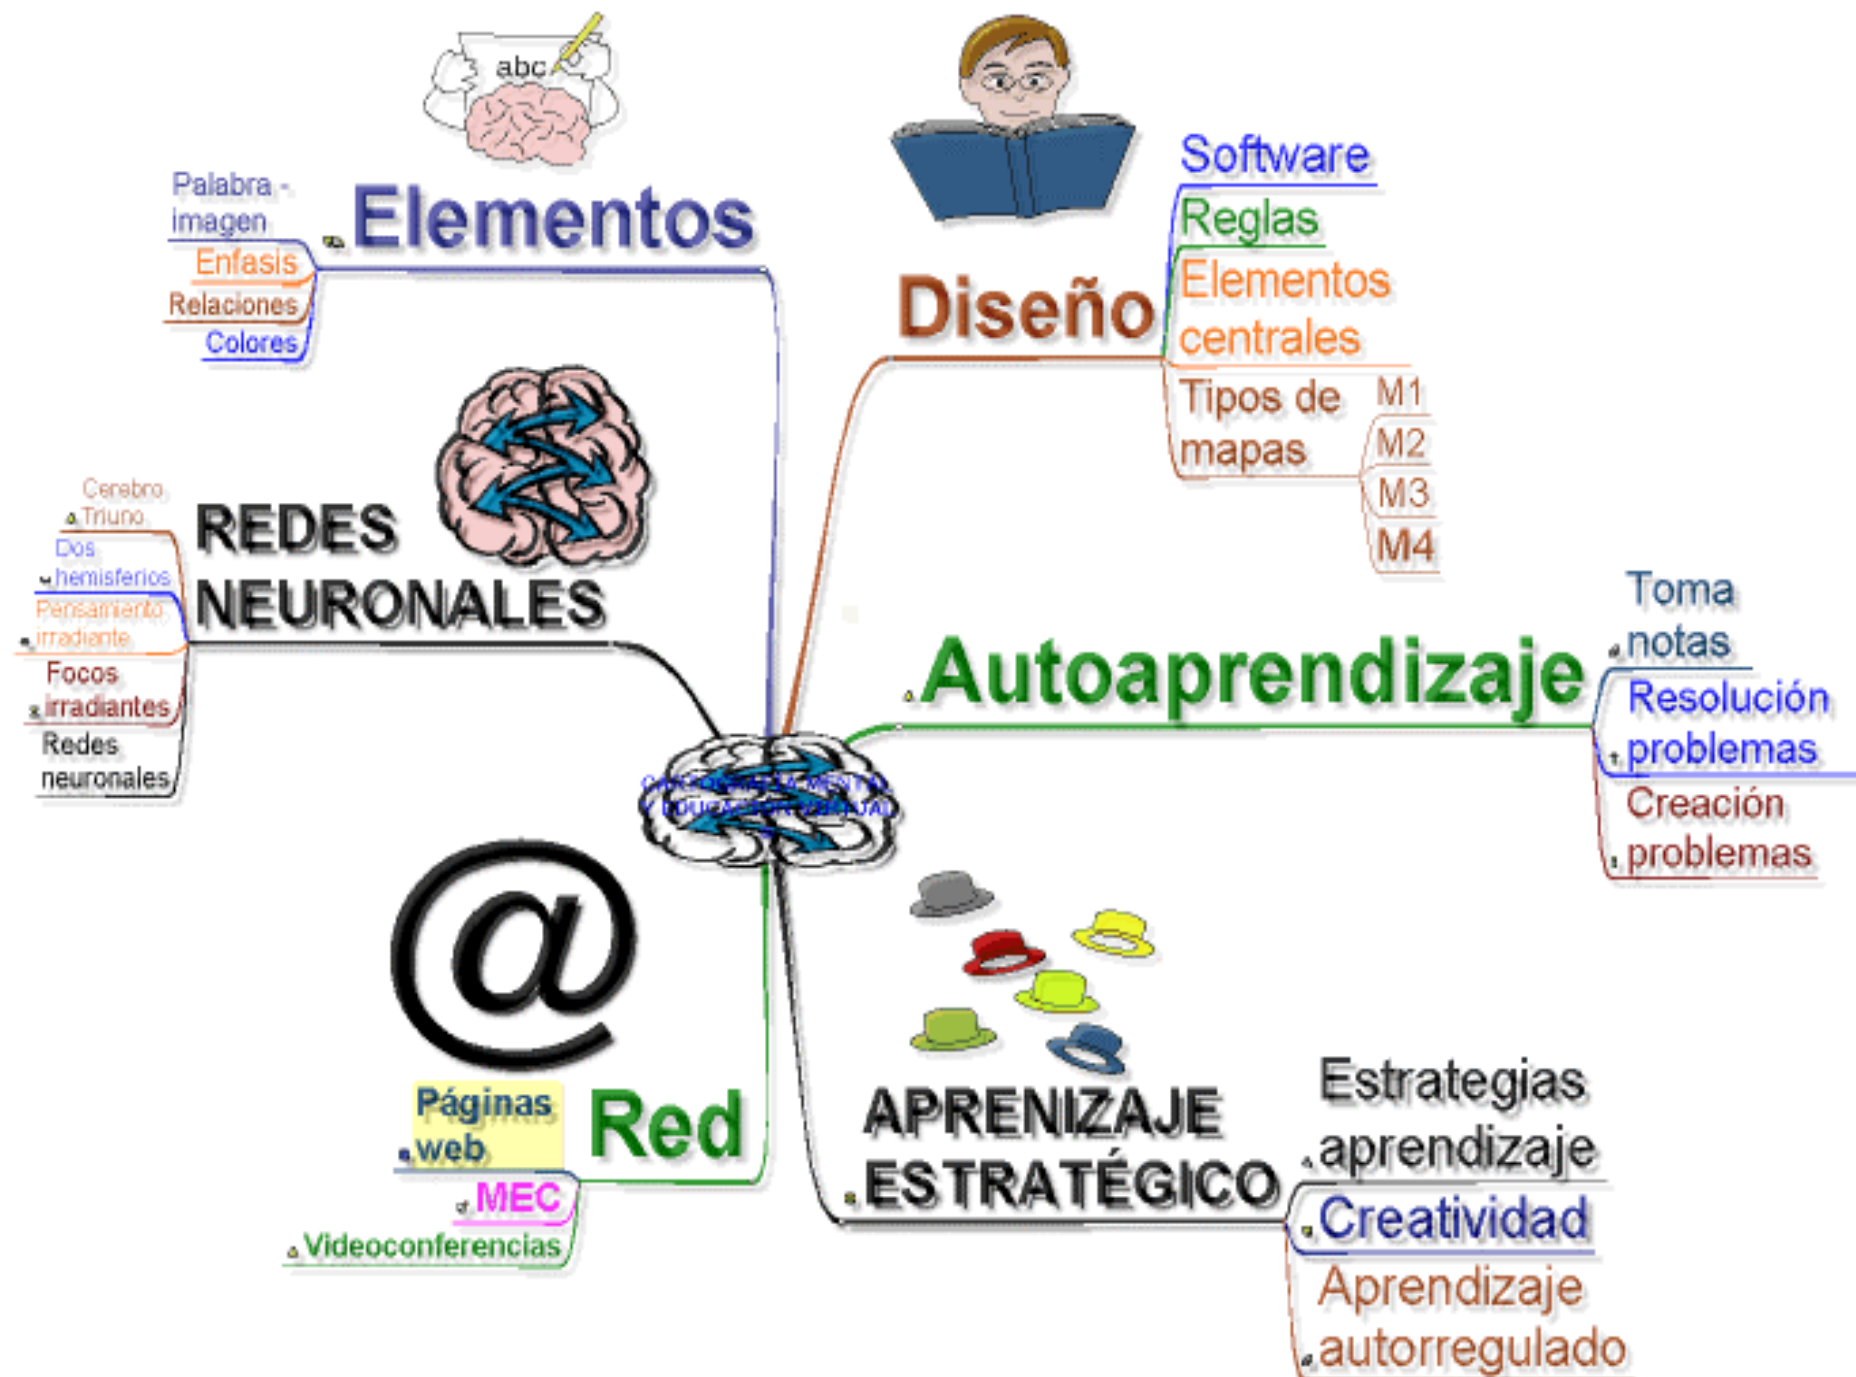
abc

Elementos

Palabra - imagen

Enfasis

Relaciones

Colores

Diseño

Software

Reglas

Elementos centrales

Tipos de mapas

M1

M2

M3

M4

REDES NEURONALES

Cerebro Triuno

Dos hemisferios

Pensamiento irradiante

Focos irradiantes

Redes neuronales

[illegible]

Autoaprendizaje

Toma notas

Resolución problemas

Creación problemas

Red

Páginas web

MEC

Videoconferencias

APRENIZAJE ESTRATÉGICO

Estrategias aprendizaje

Creatividad

Aprendizaje autorregulado